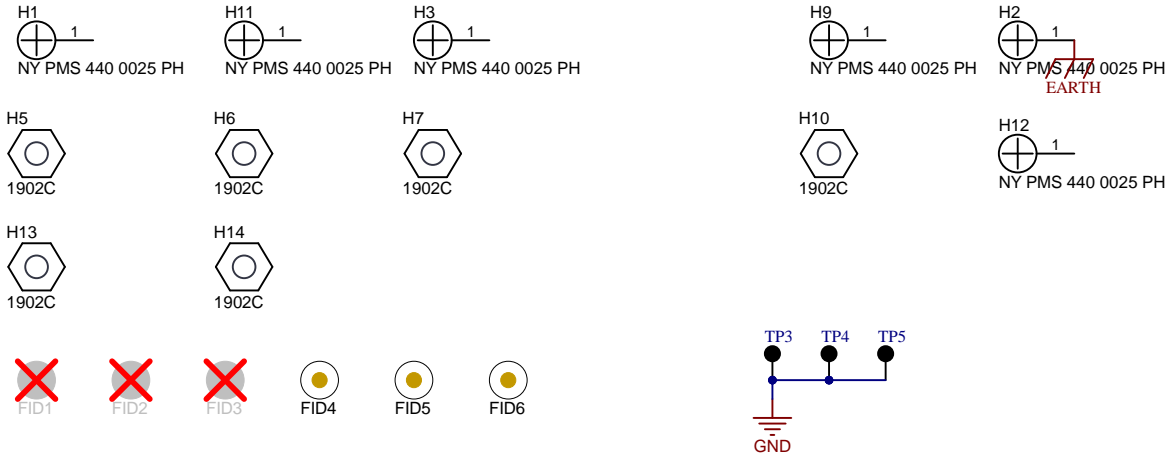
H1
1
NY PMS 440 0025 PH

H11
1
NY PMS 440 0025 PH

H3
1
NY PMS 440 0025 PH

H9
1
NY PMS 440 0025 PH

H2
1
NY PMS 440 0025 PH
EARTH

H5
1902C

H6
1902C

H7
1902C

H10
1902C

H12
1
NY PMS 440 0025 PH

H13
1902C

H14
1902C

FID1
FID2
FID3
FID4
FID5
FID6

TP3
TP4
TP5
GND